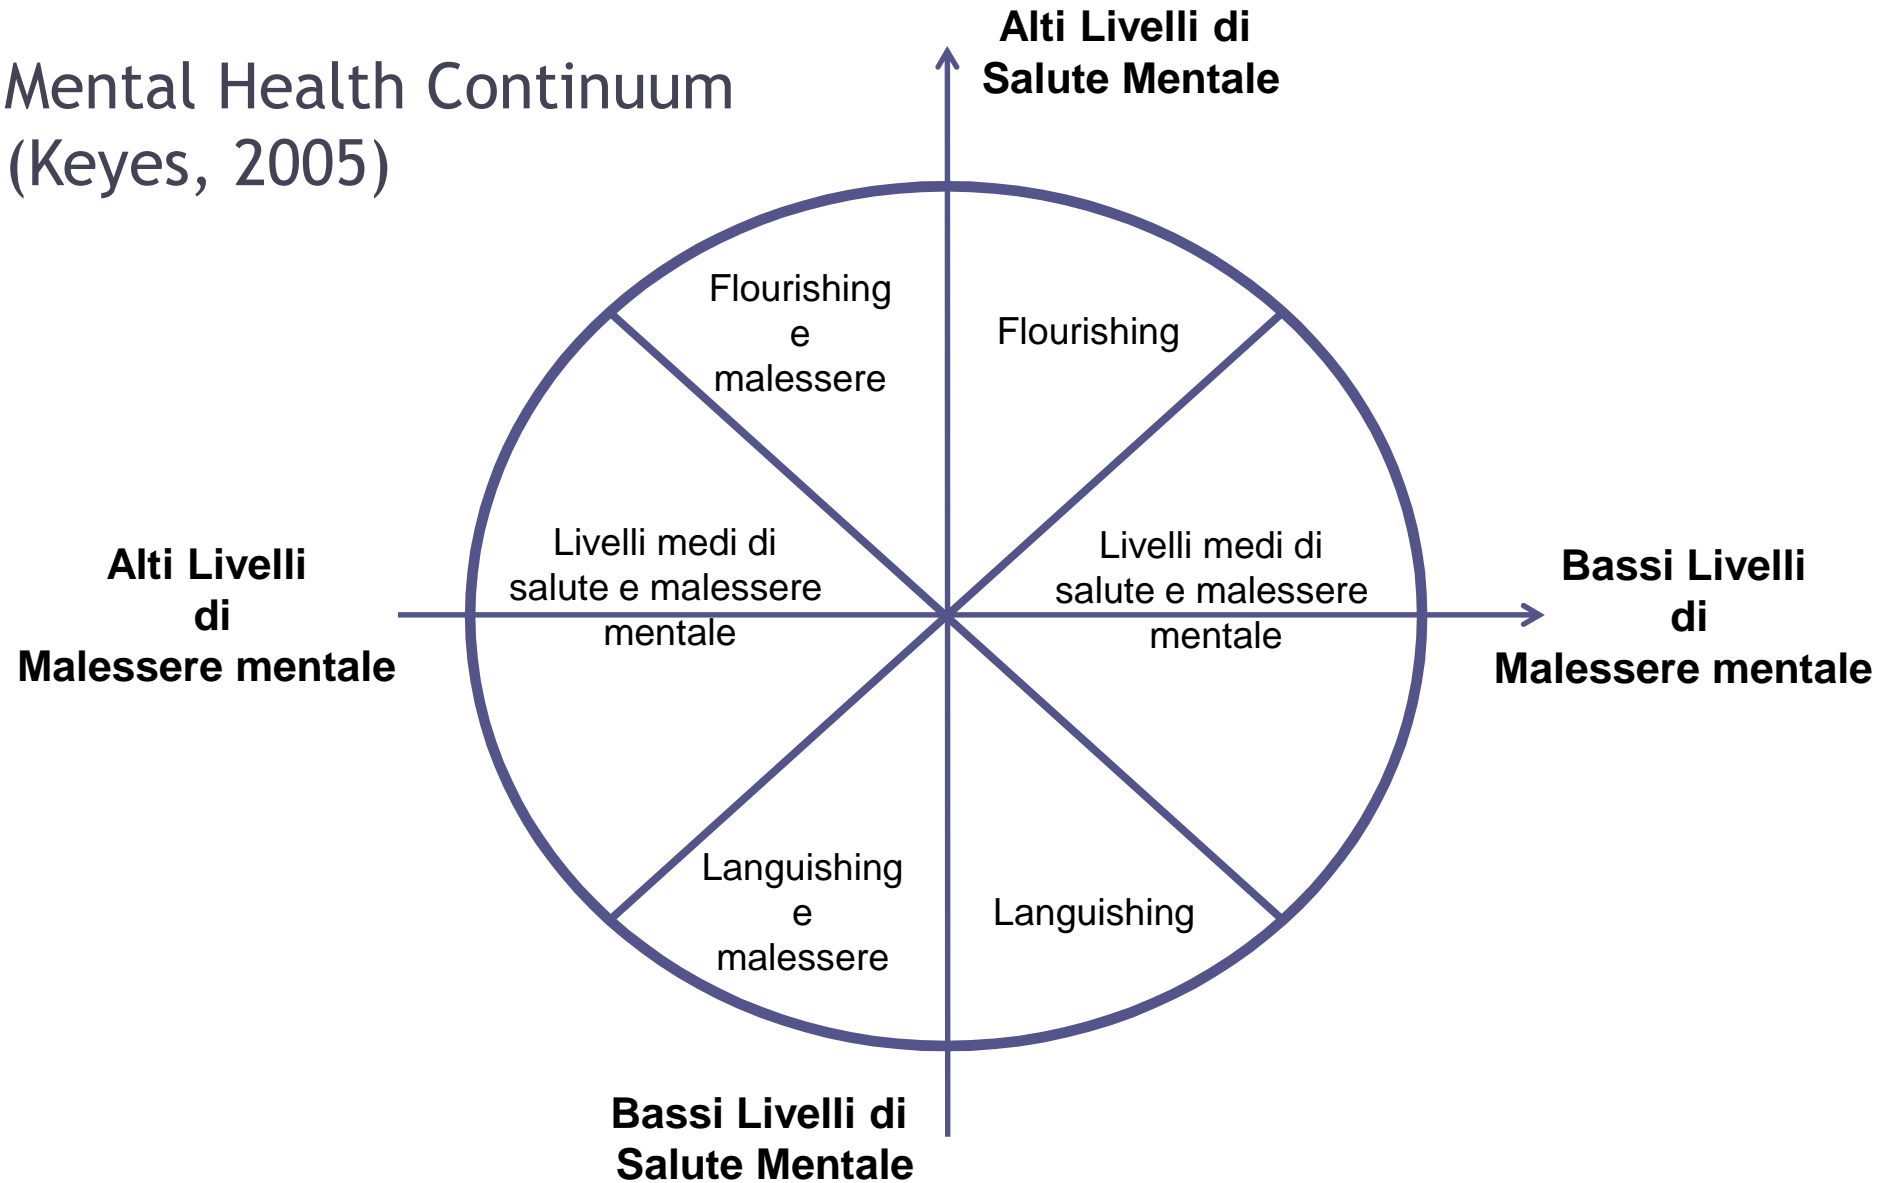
Mental Health Continuum
(Keyes, 2005)

Alti Livelli di
Salute Mentale

Flourishing
e
malessere

Flourishing

Alti Livelli
di
Malessere mentale

Livelli medi di
salute e malessere
mentale

Livelli medi di
salute e malessere
mentale

Bassi Livelli
di
Malessere mentale

Languishing
e
malessere

Languishing

Bassi Livelli di
Salute Mentale